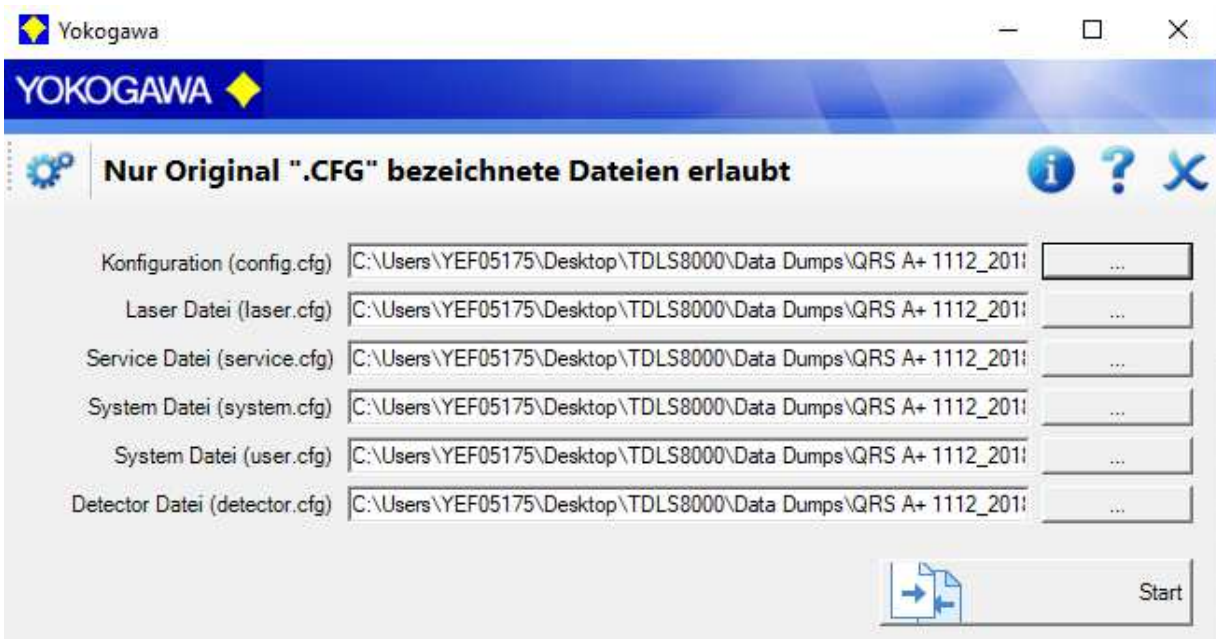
Yokogawa

YOKOGAWA

Nur Original ".CFG" bezeichnete Dateien erlaubt

Konfiguration (config.cfg) C:\Users\YEF05175\Desktop\TDLS8000\Data Dumps\QRS A+ 1112_201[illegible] ...

Laser Datei (laser.cfg) C:\Users\YEF05175\Desktop\TDLS8000\Data Dumps\QRS A+ 1112_201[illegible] ...

Service Datei (service.cfg) C:\Users\YEF05175\Desktop\TDLS8000\Data Dumps\QRS A+ 1112_201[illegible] ...

System Datei (system.cfg) C:\Users\YEF05175\Desktop\TDLS8000\Data Dumps\QRS A+ 1112_201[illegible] ...

System Datei (user.cfg) C:\Users\YEF05175\Desktop\TDLS8000\Data Dumps\QRS A+ 1112_201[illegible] ...

Detector Datei (detector.cfg) C:\Users\YEF05175\Desktop\TDLS8000\Data Dumps\QRS A+ 1112_201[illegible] ...

Start